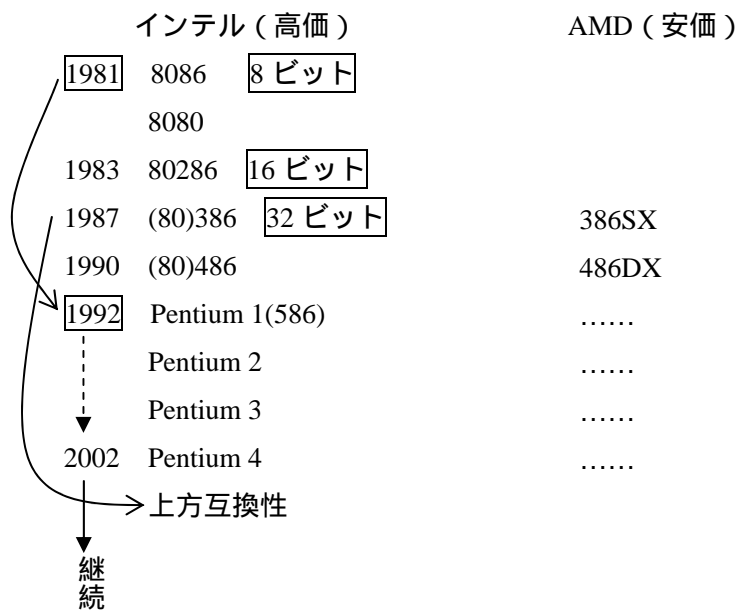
インテル（高価）

AMD（安価）

1981 8086 8 ビット

8080

1983 80286 16 ビット

1987 (80)386 32 ビット 386SX

1990 (80)486 486DX

1992 Pentium 1(586) ……

Pentium 2 ……

Pentium 3 ……

2002 Pentium 4 ……

上方互換性

継続